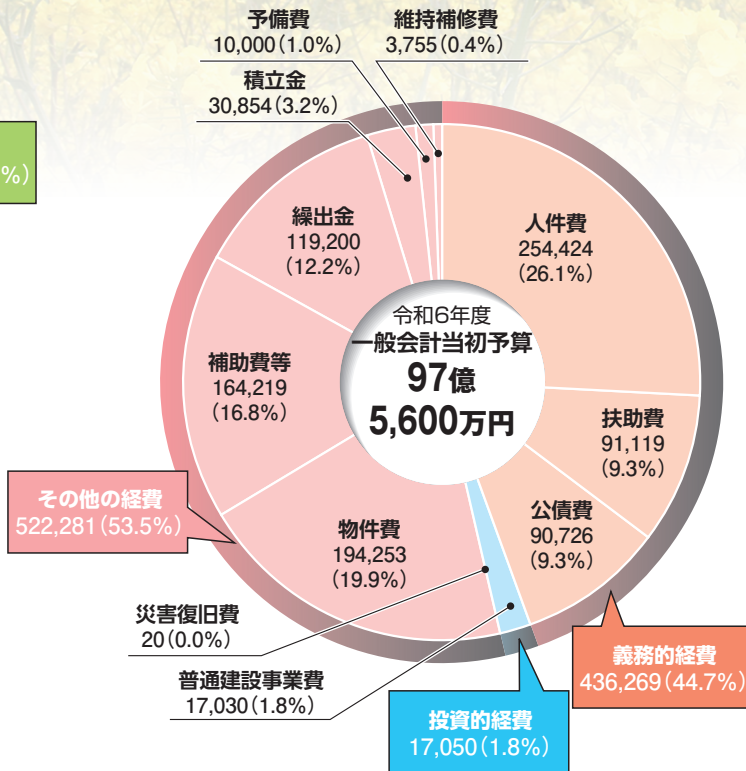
%)

予備費
10,000(1.0%)

維持補修費
3,755(0.4%)

積立金
30,854(3.2%)

繰出金
119,200
(12.2%)

人件費
254,424
(26.1%)

令和6年度
一般会計当初予算
97億
5,600万円

補助費等
164,219
(16.8%)

扶助費
91,119
(9.3%)

公債費
90,726
(9.3%)

その他の経費
522,281(53.5%)

物件費
194,253
(19.9%)

災害復旧費
20(0.0%)

普通建設事業費
17,030(1.8%)

投資的経費
17,050(1.8%)

義務的経費
436,269(44.7%)